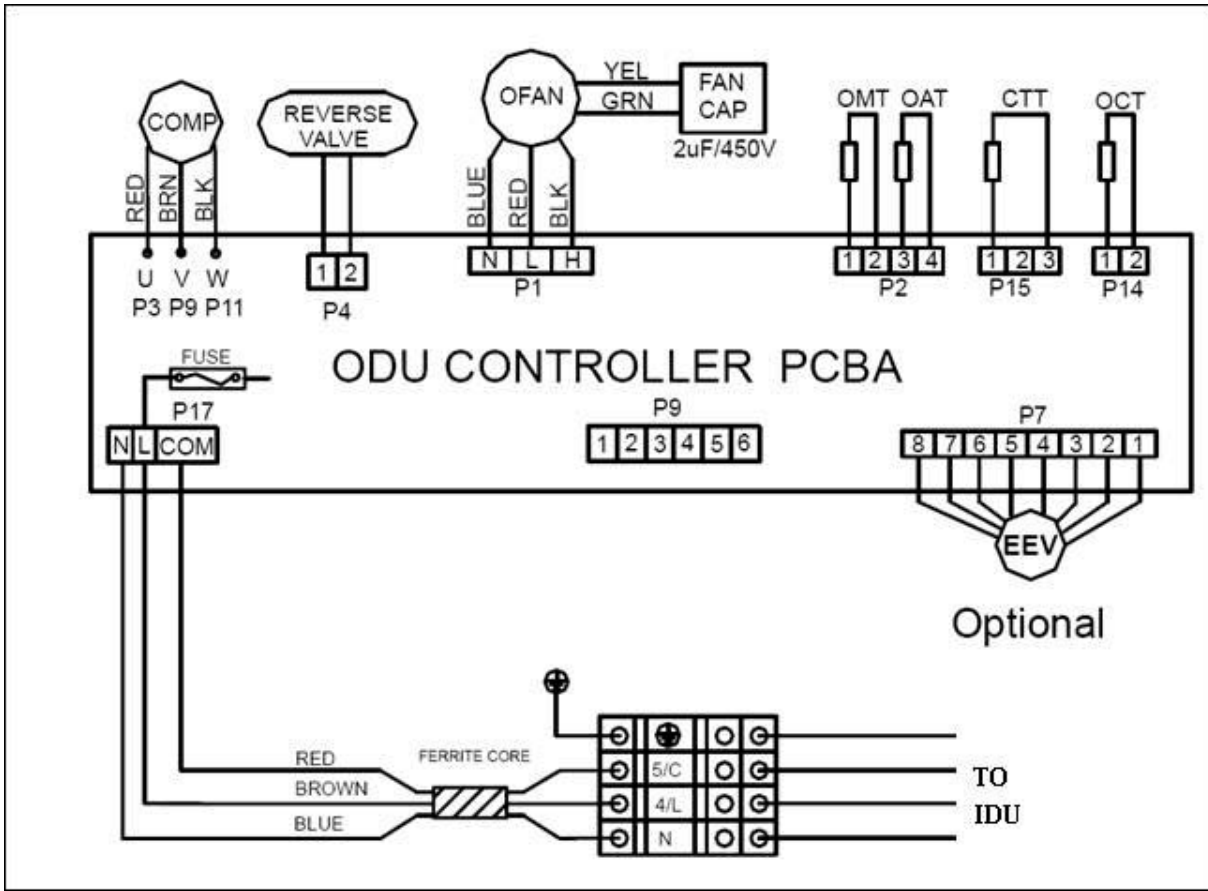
COMP
RED BRN BLK
U V W
P3 P9 P11

REVERSE VALVE
1 2
P4

OFAN
YEL
GRN
FAN CAP
2uF/450V
BLUE RED BLK
N L H
P1

OMT OAT
1 2 3 4
P2

CTT
1 2 3
P15

OCT
1 2
P14

FUSE
P17
N L COM

ODU CONTROLLER PCBA

P9
1 2 3 4 5 6

P7
8 7 6 5 4 3 2 1

EEV

Optional

RED
BROWN
BLUE
FERRITE CORE

5/C
4/L
N

TO
IDU